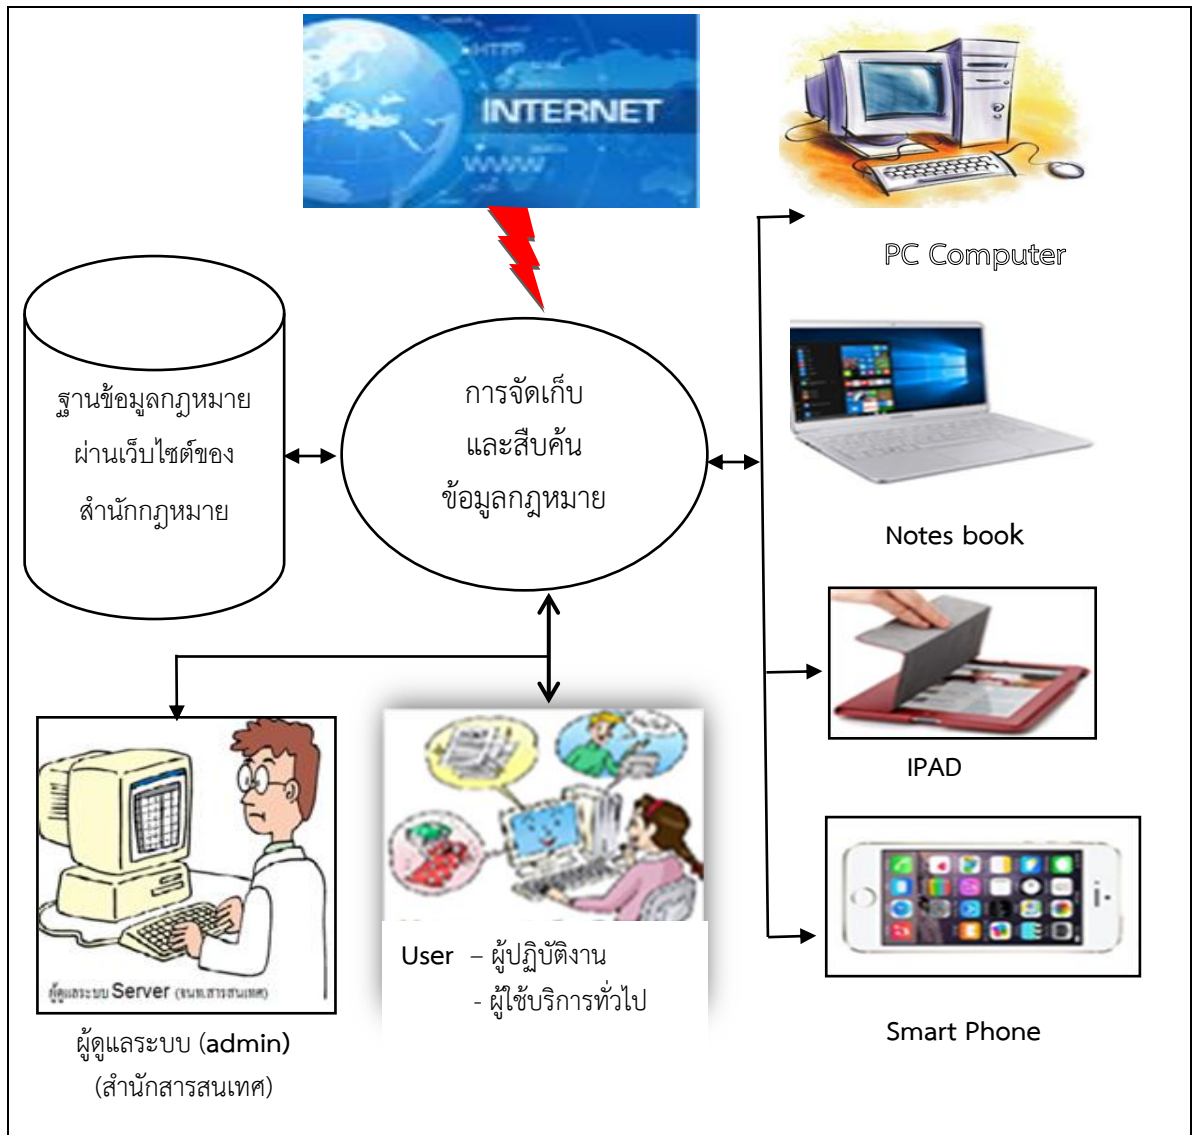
HTTP
INTERNET
WWW

PC Computer

ฐานข้อมูลกฎหมาย ผ่านเว็บไซต์ของ สำนักกฎหมาย

การจัดเก็บ และสืบค้น ข้อมูลกฎหมาย

Notes book

IPAD

ผู้ดูแลระบบ Server (ฝ่ายสารสนเทศ)

User – ผู้ปฏิบัติงาน
- ผู้ใช้บริการทั่วไป

ผู้ดูแลระบบ (admin)
(สำนักสารสนเทศ)

Smart Phone